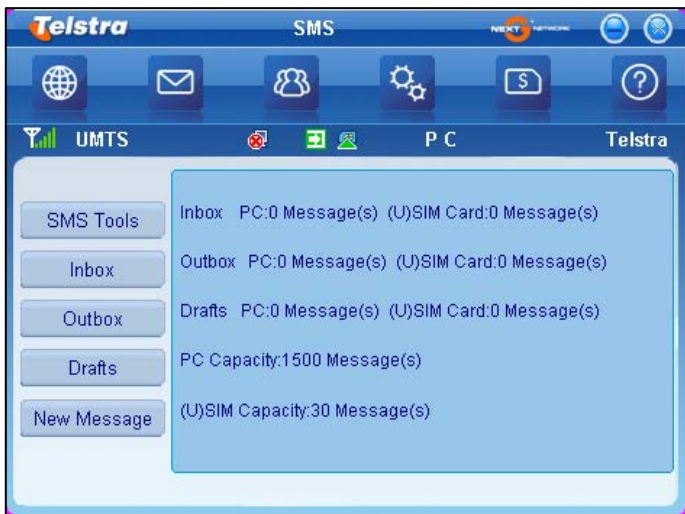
Telstra SMS NEXT G NETWORK

UMTS PC Telstra

SMS Tools

Inbox

Outbox

Drafts

New Message

Inbox PC:0 Message(s) (U)SIM Card:0 Message(s)

Outbox PC:0 Message(s) (U)SIM Card:0 Message(s)

Drafts PC:0 Message(s) (U)SIM Card:0 Message(s)

PC Capacity:1500 Message(s)

(U)SIM Capacity:30 Message(s)